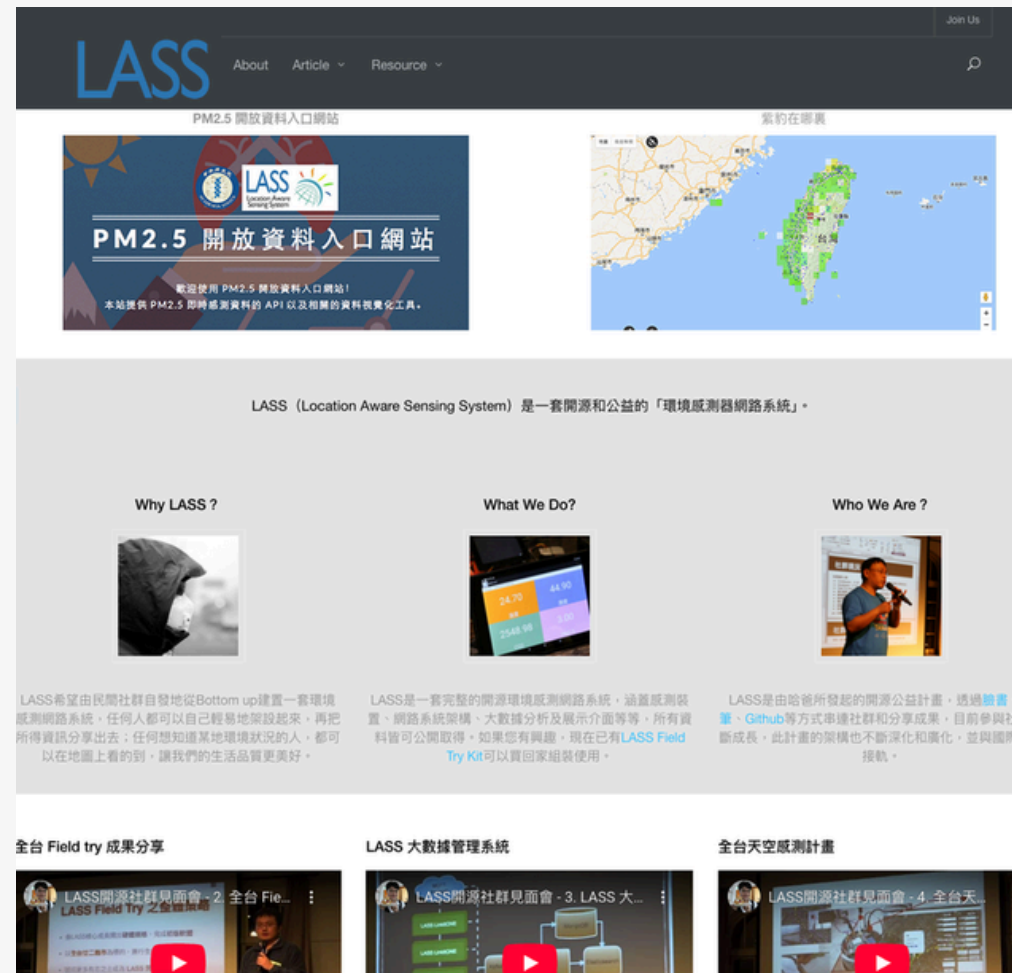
Join Us

LASS

About Article Resource

PM2.5 開放資料入口網站

LASS Location Aware Sensing System

PM2.5 開放資料入口網站

歡迎使用 PM2.5 開放資料入口網站！
本站提供 PM2.5 即時感測資料的 API 以及相關的資料視覺化工具。

紫豹在哪裏

台灣

LASS（Location Aware Sensing System）是一套開源和公益的「環境感測器網路系統」。

Why LASS？

What We Do?

Who We Are？

24.70 44.90 2548.98 3.00

LASS希望由民間社群自發地從Bottom up建置一套環境感測網路系統，任何人都可以自己輕易地架設起來，再把所得資訊分享出去；任何想知道某地環境狀況的人，都可以在地圖上看的到，讓我們的生活品質更美好。

LASS是一套完整的開源環境感測網路系統，涵蓋感測裝置、網路系統架構、大數據分析及展示介面等等，所有資料皆可公開取得。如果您有興趣，現在已有LASS Field Try Kit可以買回家組裝使用。

LASS是由哈爸所發起的開源公益計畫，透過臉書、Github等方式串連社群和分享成果，目前參與社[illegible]斷成長，此計畫的架構也不斷深化和廣化，並與國際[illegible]接軌。

全台 Field try 成果分享

LASS 大數據管理系統

全台天空感測計畫

LASS開源社群見面會 - 2. 全台 Fie...

LASS Field Try 之重要成果

LASS開源社群見面會 - 3. LASS 大...

LASS開源社群見面會 - 4. 全台天...